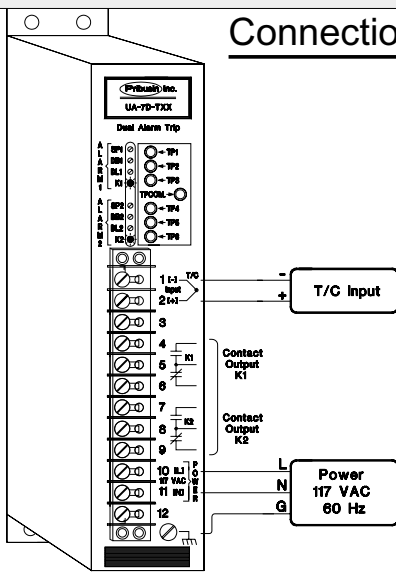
Connectio

Prибusin Inc.
UA-7D-TXX
Dual Alarm Trip

ALARM 1
SP1
DB1
BL1
K1

TP1
TP2
TP3
TPCOM
TP4
TP5
TP6

ALARM 2
SP2
DB2
BL2
K2

1 (-)
Input
2 (+)
T/C
-
+
T/C Input

3
4
5
6
K1
Contact Output K1
7
8
9
K2
Contact Output K2

10 (L)
117 VAC
11 (N)
POWER
L
N
G
Power
117 VAC
60 Hz
12